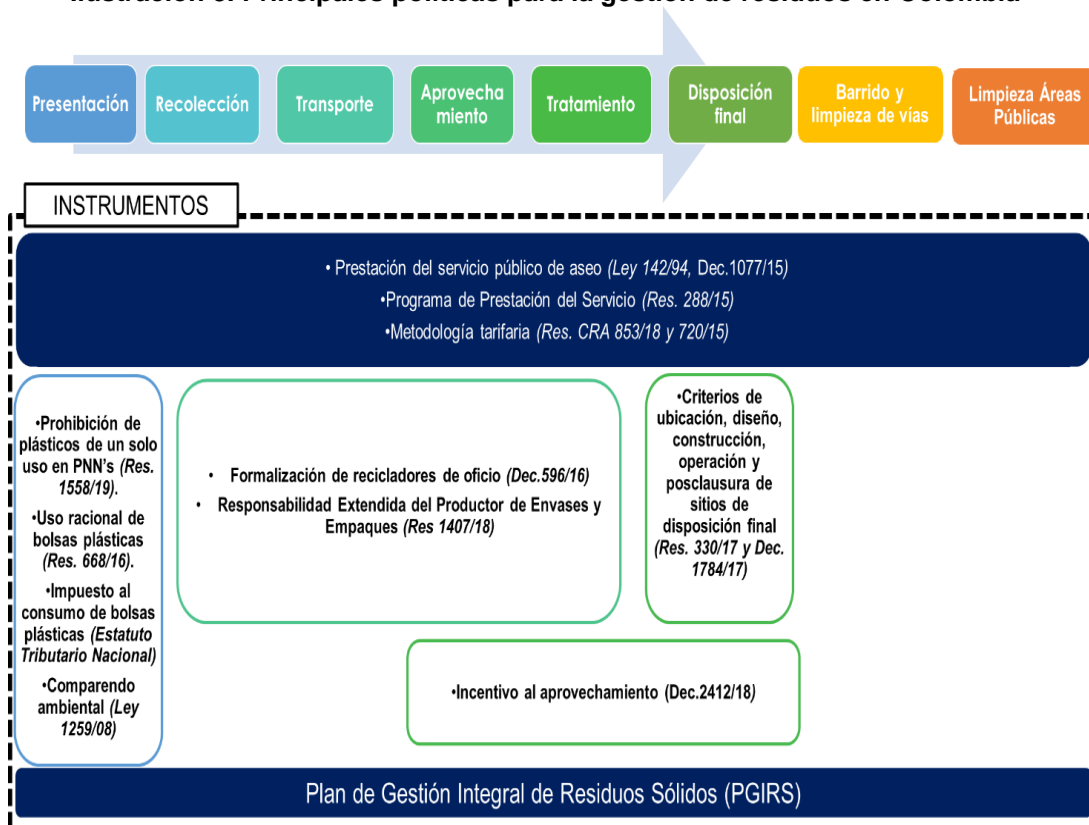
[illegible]

Presentación
Recolección
Transporte
Aprovechamiento
Tratamiento
Disposición final
Barrido y limpieza de vías
Limpieza Áreas Públicas

INSTRUMENTOS

• Prestación del servicio público de aseo *(Ley 142/94,* Dec.1077/15)
•Programa de Prestación del Servicio *(Res. 288/15)*
•Metodología tarifaria *(Res. CRA 853/18 y 720/15)*

•Prohibición de plásticos de un solo uso en PNN's *(Res. 1558/19)*.
•Uso racional de bolsas plásticas *(Res. 668/16)*.
•Impuesto al consumo de bolsas plásticas *(Estatuto Tributario Nacional)*
•Comparendo ambiental *(Ley 1259/08)*

• Formalización de recicladores de oficio *(Dec.596/16)*
• Responsabilidad Extendida del Productor de Envases y Empaques *(Res 1407/18)*

•Criterios de ubicación, diseño, construcción, operación y posclausura de sitios de disposición final *(Res. 330/17 y Dec. 1784/17)*

•Incentivo al aprovechamiento (Dec.2412/18)

Plan de Gestión Integral de Residuos Sólidos (PGIRS)